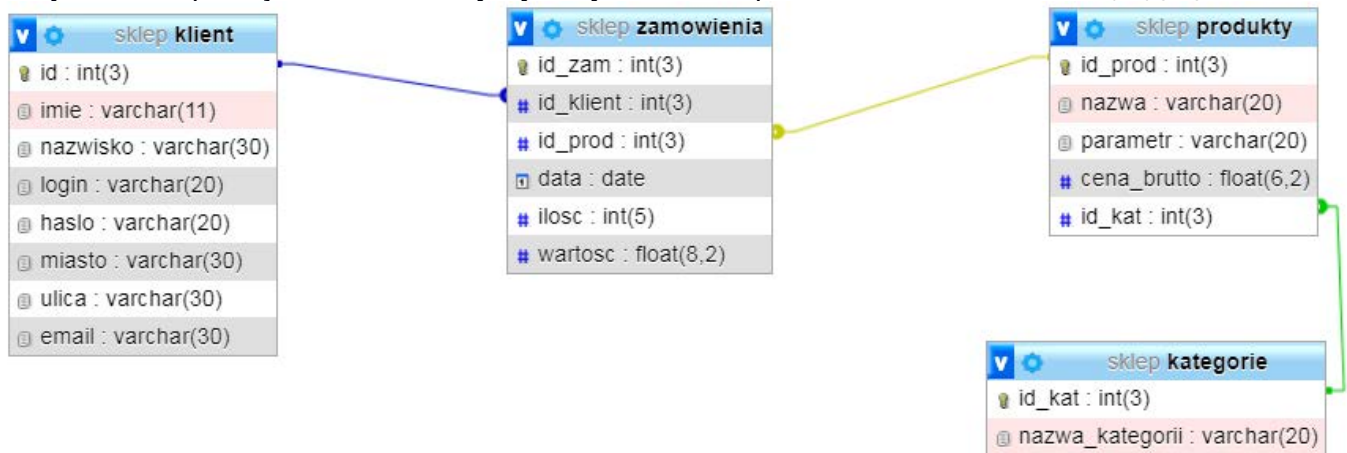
v sklep klient
id : int(3)
imie : varchar(11)
nazwisko : varchar(30)
login : varchar(20)
haslo : varchar(20)
miasto : varchar(30)
ulica : varchar(30)
email : varchar(30)

v sklep zamowienia
id_zam : int(3)
id_klient : int(3)
id_prod : int(3)
data : date
ilosc : int(5)
wartosc : float(8,2)

v sklep produkty
id_prod : int(3)
nazwa : varchar(20)
parametr : varchar(20)
cena_brutto : float(6,2)
id_kat : int(3)

v sklep kategorie
id_kat : int(3)
nazwa_kategorii : varchar(20)